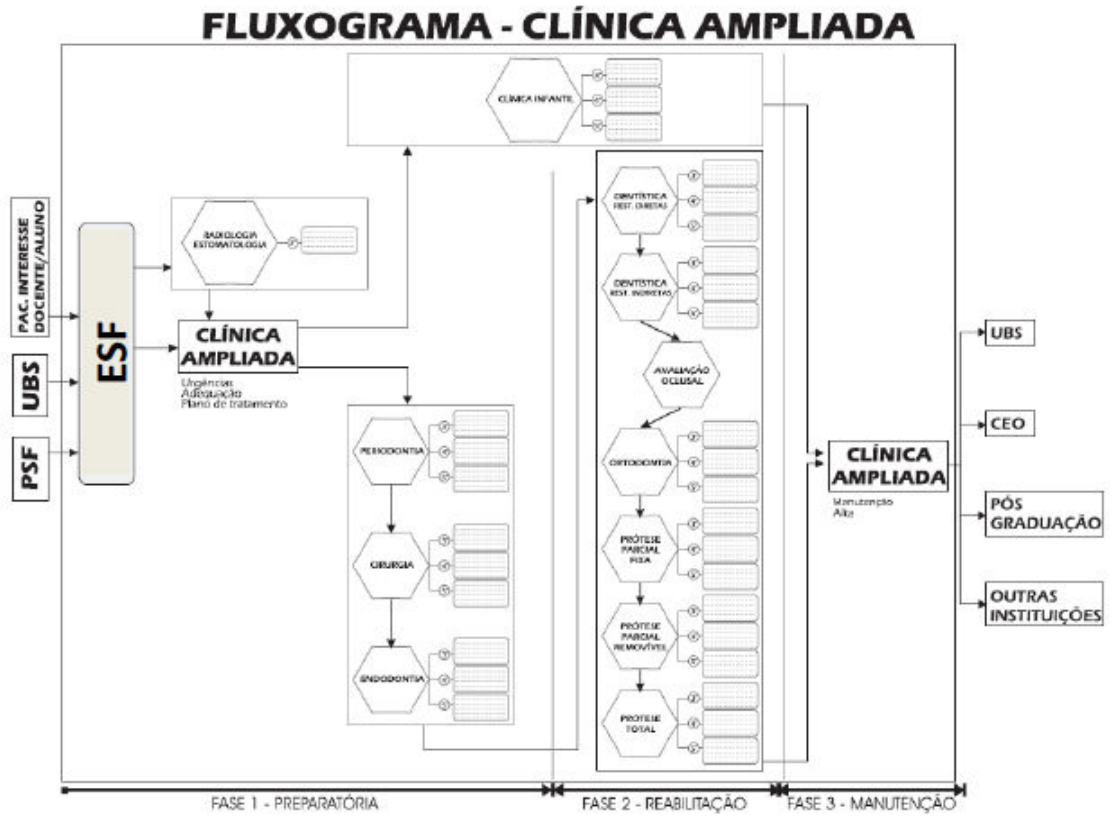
FLUXOGRAMA - CLÍNICA AMPLIADA

PAC. INTERESSE DOCENTE/ALUNO

UBS

PSF

ESF

RADIOLOGIA ESTOMATOLOGIA

CLÍNICA AMPLIADA

Urgências
Adequação
Plano de tratamento

CLÍNICA INFANTIL

PERIODONTIA

CIRURGIA

ENDODONTIA

DENTÍSTICA REST. DIRETAS

DENTÍSTICA REST. INDIRETAS

AVALIAÇÃO OCLUSAL

ORTODONTIA

PRÓTESE PARCIAL FIXA

PRÓTESE PARCIAL REMOVÍVEL

PRÓTESE TOTAL

CLÍNICA AMPLIADA

Manutenção
Alta

UBS

CEO

PÓS GRADUAÇÃO

OUTRAS INSTITUIÇÕES

FASE 1 - PREPARATÓRIA

FASE 2 - REABILITAÇÃO

FASE 3 - MANUTENÇÃO